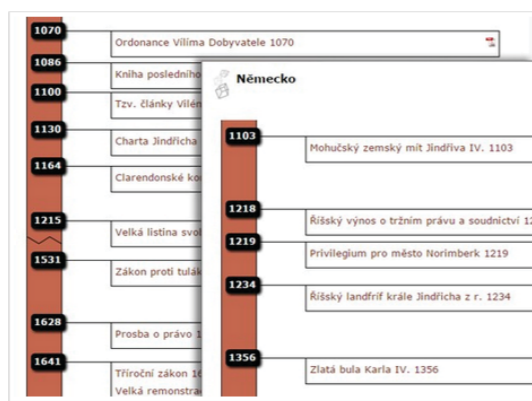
1070
Ordonance Viléma Dobyvatele 1070

1086
Kniha posledního

1100
Tzv. články Vilén

1130
Charta Jindřicha

1164
Clarendonské ko

1215
Velká listina svo

1531
Zákon proti tulák

1628
Prosba o právo 1

1641
Tříroční zákon 16
Velká remonstra

Německo

1103
Mohučský zemský mír Jindřiva IV. 1103

1218
Říšský výnos o tržním právu a soudnictví 1

1219
Privilegium pro město Norimberk 1219

1234
Říšský landfríf krále Jindřicha z r. 1234

1356
Zlatá bula Karla IV. 1356